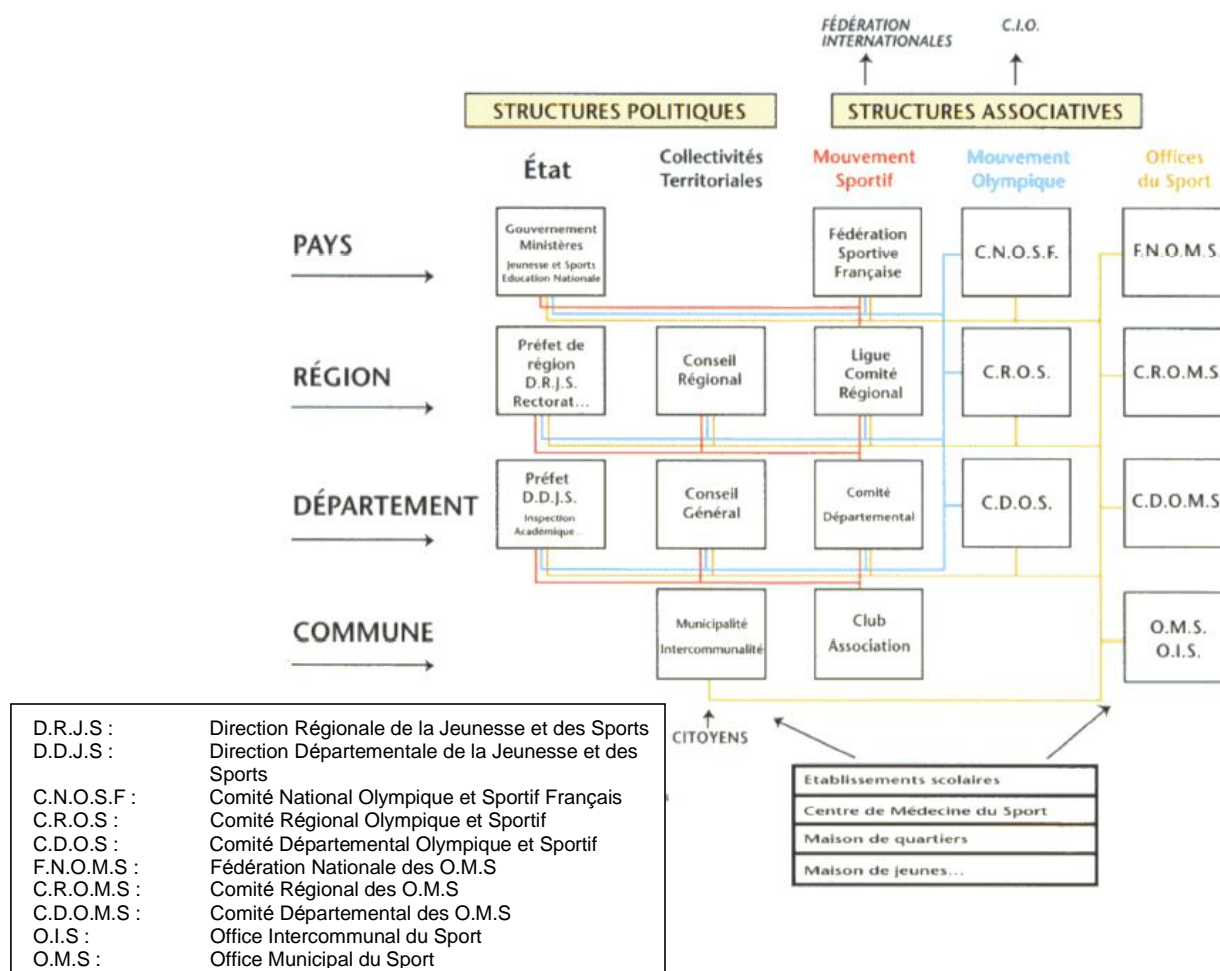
FÉDÉRATION INTERNATIONALES

C.I.O.

STRUCTURES POLITIQUES

STRUCTURES ASSOCIATIVES

État

Collectivités Territoriales

Mouvement Sportif

Mouvement Olympique

Offices du Sport

PAYS

Gouvernement Ministères Jeunesse et Sports Education Nationale

Fédération Sportive Française

C.N.O.S.F.

F.N.O.M.S.

RÉGION

Préfet de région D.R.J.S. Rectorat...

Conseil Régional

Ligue Comité Régional

C.R.O.S.

C.R.O.M.S.

DÉPARTEMENT

Préfet D.D.J.S. Inspection Académique...

Conseil Général

Comité Départemental

C.D.O.S.

C.D.O.M.S.

COMMUNE

Municipalité Intercommunalité

Club Association

O.M.S. O.I.S.

CITOYENS

| Etablissements scolaires |
|---|
| Centre de Médecine du Sport |
| Maison de quartiers |
| Maison de jeunes... |

| | |
|---|---|
| D.R.J.S : | Direction Régionale de la Jeunesse et des Sports |
| D.D.J.S : | Direction Départementale de la Jeunesse et des Sports |
| C.N.O.S.F : | Comité National Olympique et Sportif Français |
| C.R.O.S : | Comité Régional Olympique et Sportif |
| C.D.O.S : | Comité Départemental Olympique et Sportif |
| F.N.O.M.S : | Fédération Nationale des O.M.S |
| C.R.O.M.S : | Comité Régional des O.M.S |
| C.D.O.M.S : | Comité Départemental des O.M.S |
| O.I.S : | Office Intercommunal du Sport |
| O.M.S : | Office Municipal du Sport |